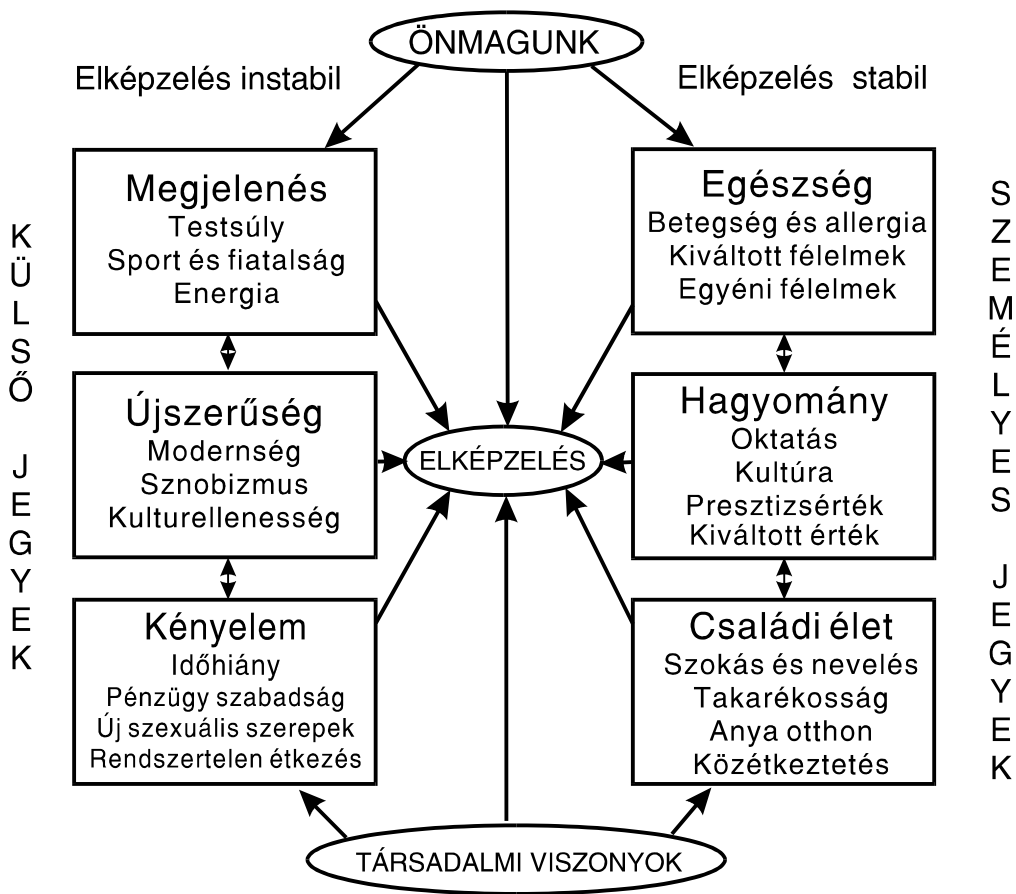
ÖNMAGUNK

Elképzelés instabil

Elképzelés stabil

KÜLSŐ JEGYEK

Megjelenés
Testsúly
Sport és fiatalság
Energia

Egészség
Betegség és allergia
Kiváltott félelmek
Egyéni félelmek

SZEMÉLYES JEGYEK

Újszerűség
Modernség
Sznobizmus
Kulturellenesség

ELKÉPZELÉS

Hagyomány
Oktatás
Kultúra
Presztizsérték
Kiváltott érték

Kényelem
Időhiány
Pénzügy szabadság
Új szexuális szerepek
Rendszertelen étkezés

Családi élet
Szokás és nevelés
Takarékosság
Anya otthon
Közétkeztetés

TÁRSADALMI VISZONYOK